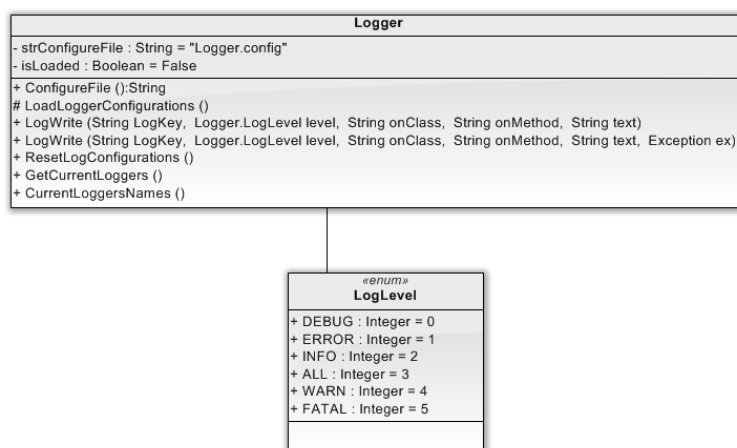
Logger

- strConfigureFile : String = "Logger.config"
- isLoaded : Boolean = False

+ ConfigureFile ():String
# LoadLoggerConfigurations ()
+ LogWrite (String LogKey, Logger.LogLevel level, String onClass, String onMethod, String text)
+ LogWrite (String LogKey, Logger.LogLevel level, String onClass, String onMethod, String text, Exception ex)
+ ResetLogConfigurations ()
+ GetCurrentLoggers ()
+ CurrentLoggersNames ()

«enum»
LogLevel

+ DEBUG : Integer = 0
+ ERROR : Integer = 1
+ INFO : Integer = 2
+ ALL : Integer = 3
+ WARN : Integer = 4
+ FATAL : Integer = 5